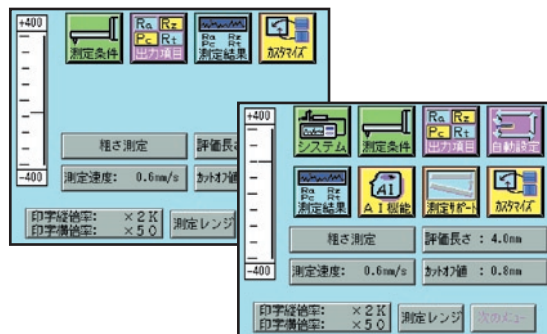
+400
-400
測定条件
Ra Rz
Pc Rt
出力項目
Ra Rz
Pc Rt
測定結果
カスタマイズ
粗さ測定
評価長さ
測定速度: 0.6mm/s
カットオフ値
印字縦倍率: ×2K
印字横倍率: ×50
測定レンジ

+400
-400
システム
測定条件
Ra Rz
Pc Rt
出力項目
自動設定
Ra Rz
Pc Rt
測定結果
AI
AI機能
測定サポート
カスタマイズ
粗さ測定
評価長さ : 4.0mm
測定速度: 0.6mm/s
カットオフ値 : 0.8mm
印字縦倍率: ×2K
印字横倍率: ×50
測定レンジ
次のメニュー